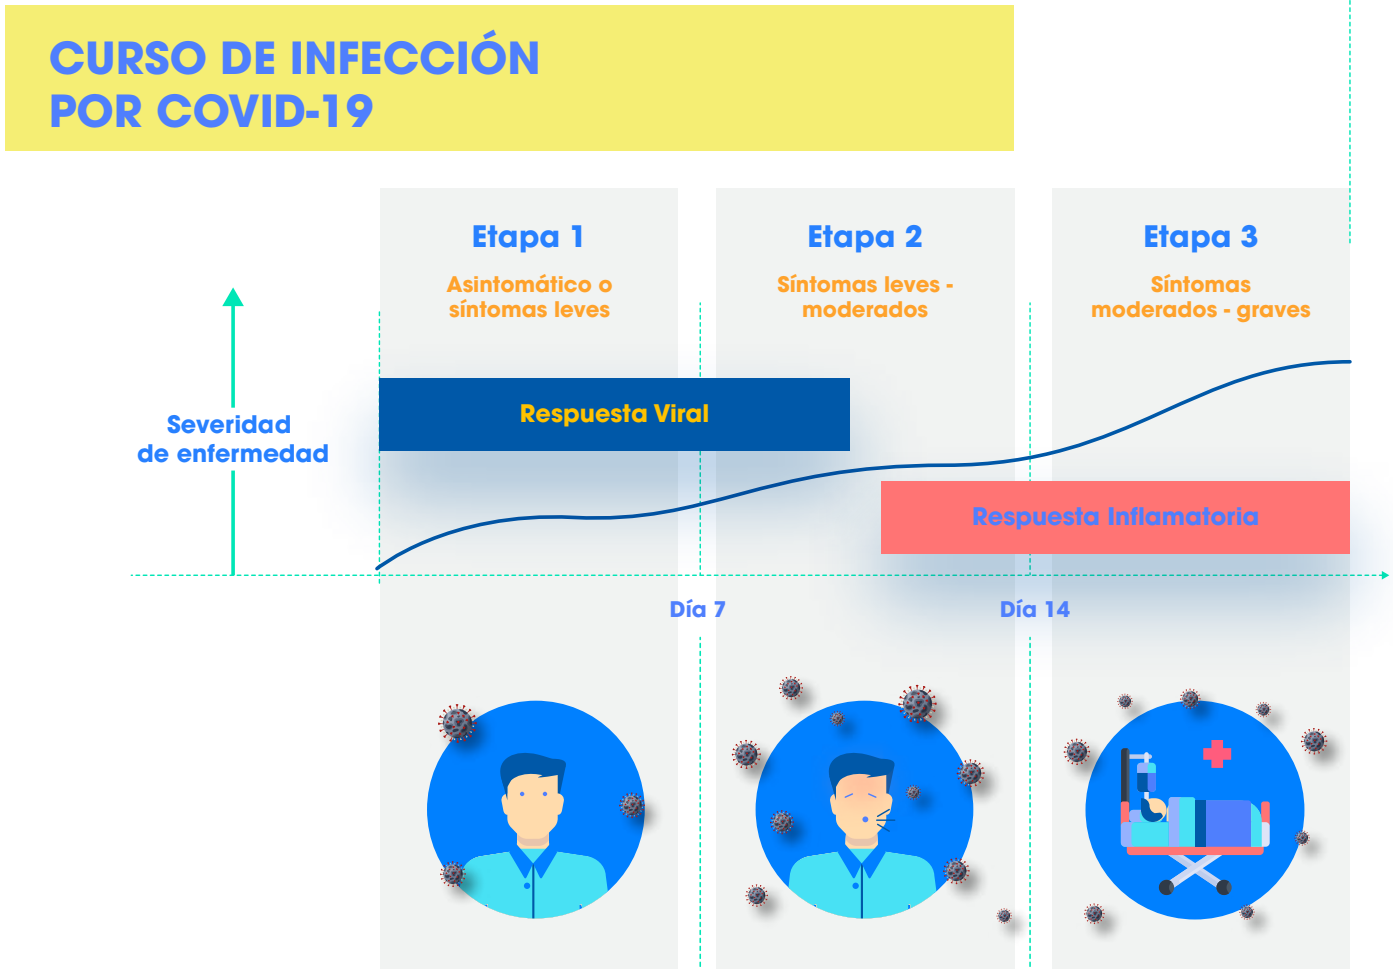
CURSO DE INFECCIÓN
POR COVID-19

Etapa 1
Asintomático o síntomas leves

Etapa 2
Síntomas leves - moderados

Etapa 3
Síntomas moderados - graves

Severidad de enfermedad

Respuesta Viral

Respuesta Inflamatoria

Día 7

Día 14